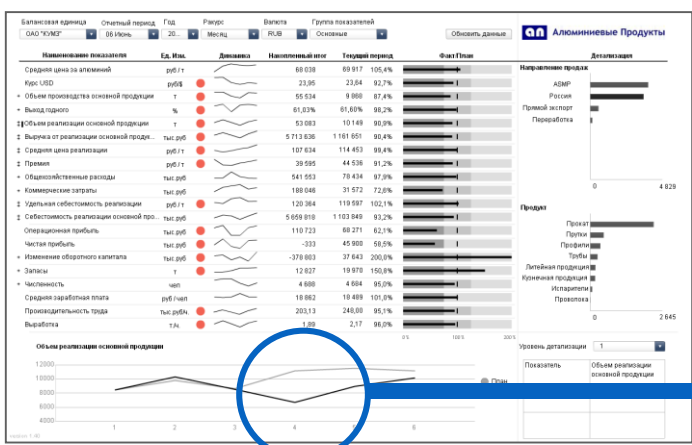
Балансовая единица ОАО "КУМЗ" | Отчетный период 06 Июнь | Год 20... | Ракурс Месяц | Валюта RUB | Группа показателей Основные | Обновить данные

Алюминиевые Продукты

| Наименование показателя | Ед. Изм. | Динамика | Накопленный итог | Текущий период | | Факт План |
|---|---|---|---|---|---|---|
| Средняя цена за алюминий | руб / т | | 68 038 | 69 917 | 105,4% | |
| Курс USD | руб/$ | | 23,95 | 23,64 | 92,7% | |
| Объем производства основной продукции | т | | 55 534 | 9 860 | 87,4% | |
| Выход годного | % | | 61,03% | 61,60% | 98,2% | |
| Объем реализации основной продукции | т | | 53 083 | 10 149 | 90,9% | |
| Выручка от реализации основной продук... | тыс.руб | | 5 713 636 | 1 161 651 | 90,4% | |
| Средняя цена реализации | руб / т | | 107 634 | 114 453 | 99,4% | |
| Премия | руб / т | | 39 595 | 44 536 | 91,2% | |
| Общехозяйственные расходы | тыс.руб | | 541 553 | 78 434 | 97,9% | |
| Коммерческие затраты | тыс.руб | | 188 046 | 31 572 | 72,8% | |
| Удельная себестоимость реализации | руб / т | | 120 364 | 119 597 | 102,1% | |
| Себестоимость реализации основной про... | тыс.руб | | 5 659 818 | 1 103 849 | 93,2% | |
| Операционная прибыль | тыс.руб | | 110 723 | 68 271 | 62,1% | |
| Чистая прибыль | тыс.руб | | -333 | 45 900 | 58,5% | |
| Изменение оборотного капитала | тыс.руб | | -378 803 | 37 643 | 200,0% | |
| Запасы | т | | 12 827 | 19 970 | 150,8% | |
| Численность | чел | | 4 688 | 4 684 | 95,0% | |
| Средняя заработная плата | руб / чел | | 18 862 | 18 489 | 101,0% | |
| Производительность труда | тыс.руб/ч. | | 203,13 | 248,80 | 95,1% | |
| Выработка | т/ч | | 1,89 | 2,17 | 96,0% | |

0% 100% 200%

Детализация

Направление продаж
АЗМР
Россия
Прямой экспорт
Переработка
0 4 828

Продукт
Прокат
Прутки
Профили
Трубы
Литейная продукция
Кузнечная продукция
Испарители
Проволока
0 2 645

Объем реализации основной продукции
12000
10000
8000
6000
4000
1 2 3 4 5 6
План

Уровень детализации 1
Показатель | Объем реализации основной продукции